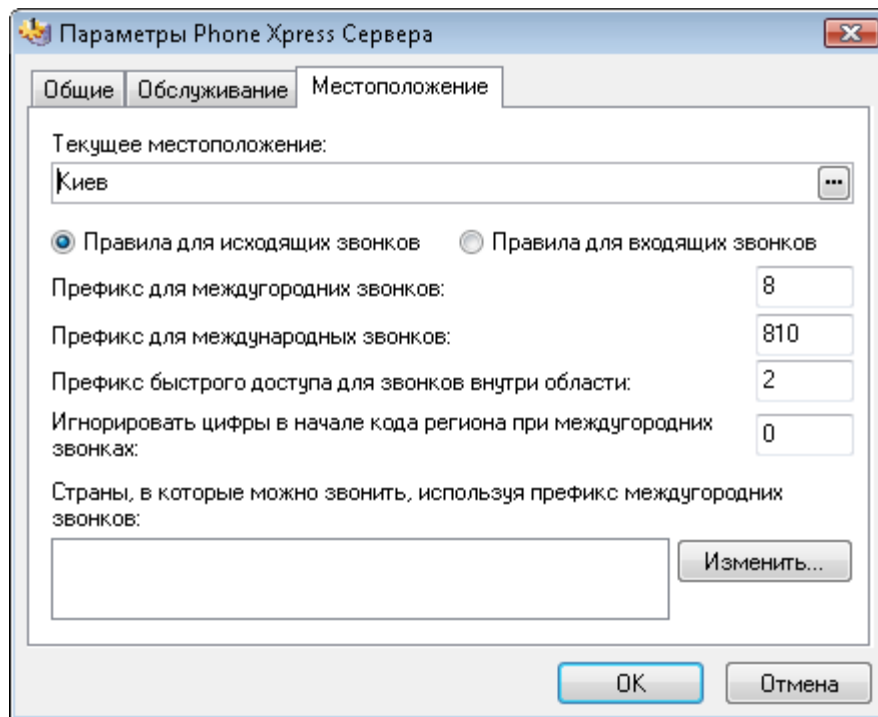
Параметры Phone Xpress Сервера

Общие | Обслуживание | Местоположение

Текущее местоположение:

Киев

Правила для исходящих звонков

Правила для входящих звонков

Префикс для междугородних звонков: 8

Префикс для международных звонков: 810

Префикс быстрого доступа для звонков внутри области: 2

Игнорировать цифры в начале кода региона при междугородних звонках: 0

Страны, в которые можно звонить, используя префикс междугородних звонков:

Изменить...

OK

Отмена